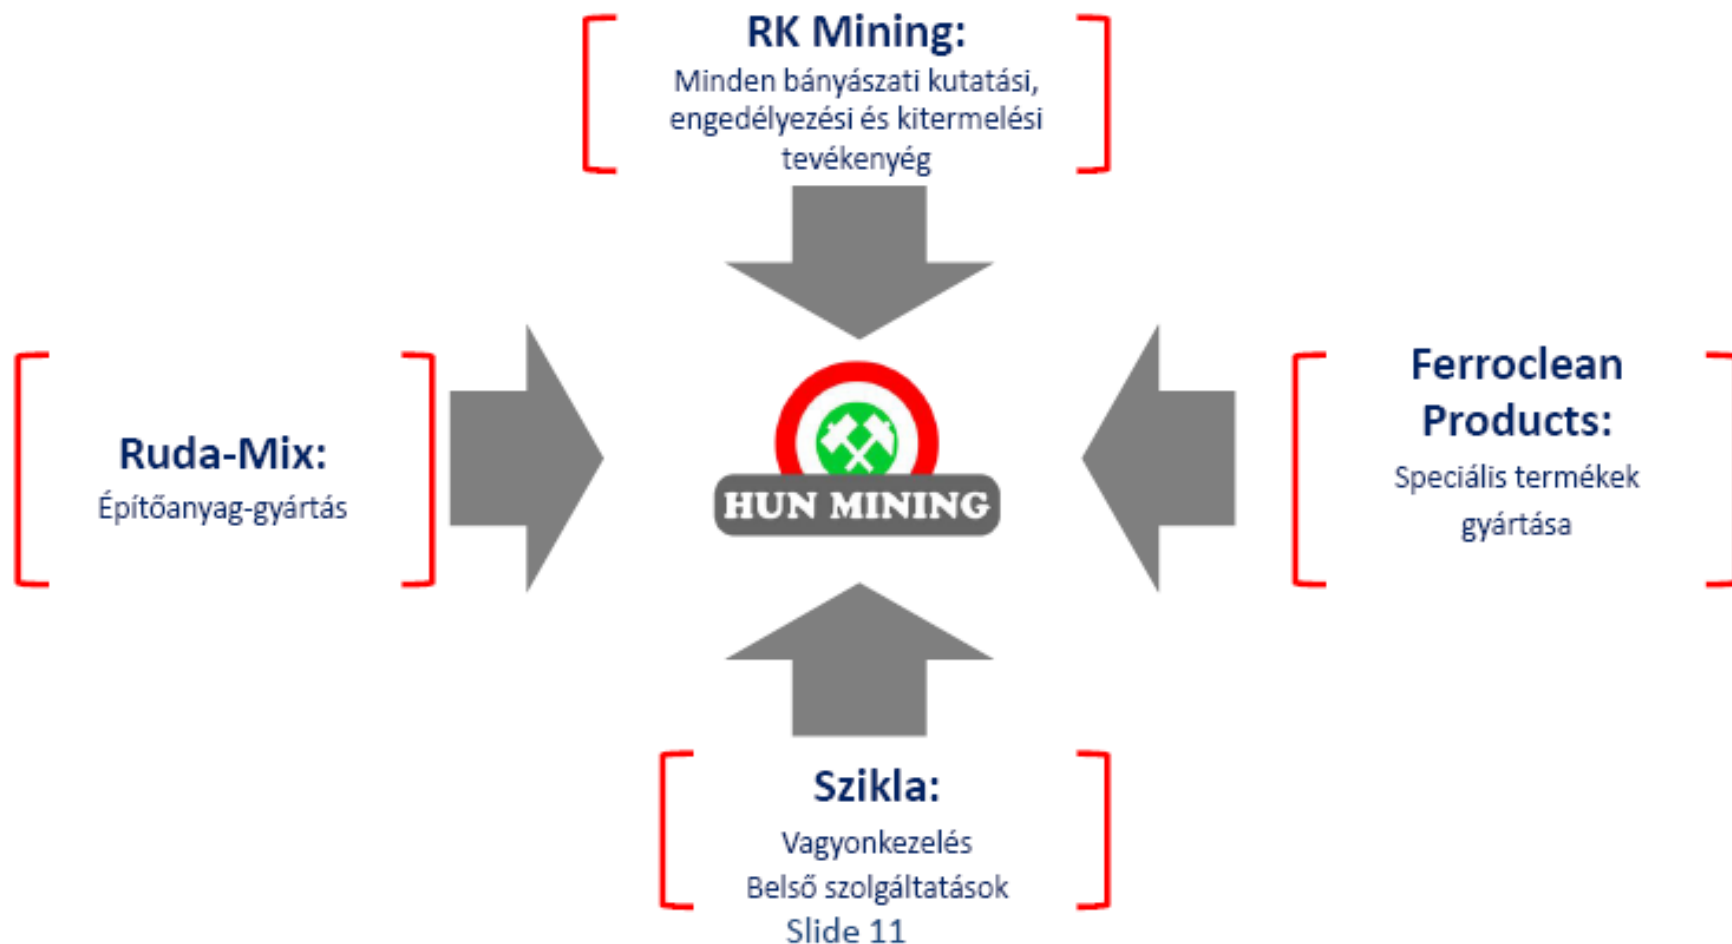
RK Mining:
Minden bányászati kutatási, engedélyezési és kitermelési tevékenyég

Ruda-Mix:
Építőanyag-gyártás

HUN MINING

Ferroclean Products:
Speciális termékek gyártása

Szikla:
Vagyonkezelés
Belső szolgáltatások

Slide 11